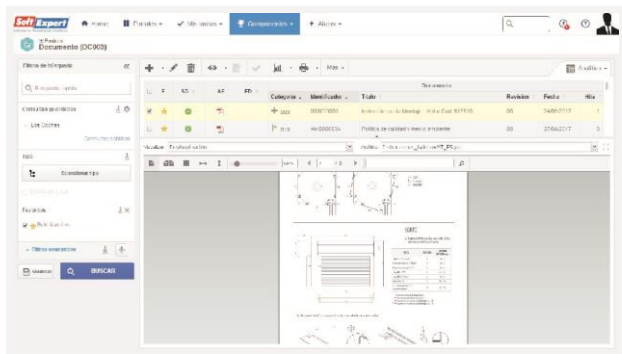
SoftExpert

Inicio
Cambios
Mi tareas
Componentes
Ahora

Documento (DC003)

Filtros de búsqueda

Búsqueda rápida

Consultas guardadas

Los Ocultos

Tipo

Seleccionar tipo

Favoritos

Filtros avanzados

Buscar

BUSCAR

Más

Análisis

SD

AF

FD

Categoría

Identificador

Título

Revisión

Fecha

Documento

0000770001

Política de calidad y medio ambiente

00

27/06/2017

00

24/08/2017

Visualizar

Archivo

CORTE